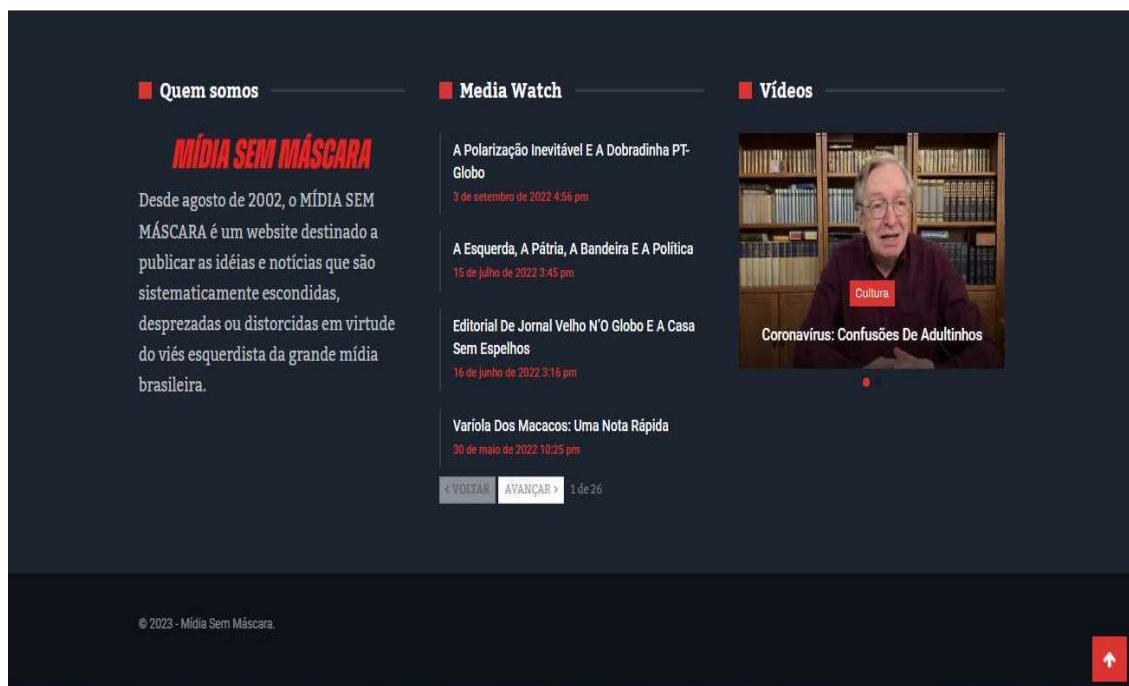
Quem somos

MÍDIA SEM MÁSCARA

Desde agosto de 2002, o MÍDIA SEM MÁSCARA é um website destinado a publicar as idéias e notícias que são sistematicamente escondidas, desprezadas ou distorcidas em virtude do viés esquerdista da grande mídia brasileira.

Media Watch

A Polarização Inevitável E A Dobradinha PT-Globo
3 de setembro de 2022 4:56 pm

A Esquerda, A Pátria, A Bandeira E A Política
15 de julho de 2022 3:45 pm

Editorial De Jornal Velho N'O Globo E A Casa Sem Espelhos
16 de junho de 2022 3:16 pm

Varíola Dos Macacos: Uma Nota Rápida
30 de maio de 2022 10:25 pm

‹ VOLTAR AVANÇAR › 1 de 26

Vídeos

Cultura
Coronavírus: Confusões De Adultinhos

© 2023 - Mídia Sem Máscara.